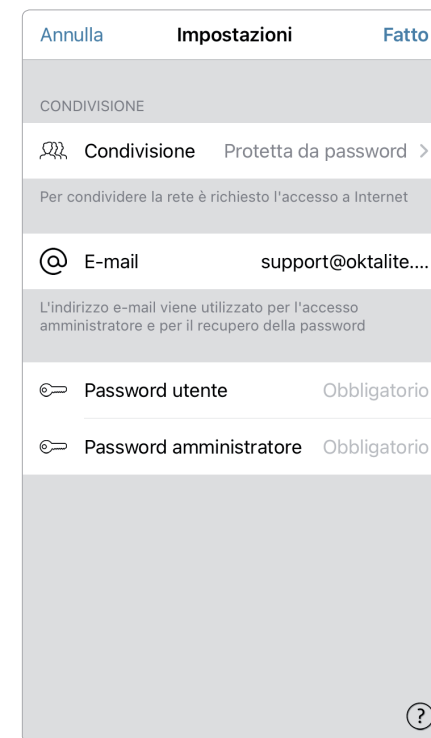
Annulla Impostazioni Fatto

CONDIVISIONE

Condivisione Protetta da password >

Per condividere la rete è richiesto l'accesso a Internet

@ E-mail support@oktalite....

L'indirizzo e-mail viene utilizzato per l'accesso amministratore e per il recupero della password

Password utente Obbligatorio

Password amministratore Obbligatorio

?